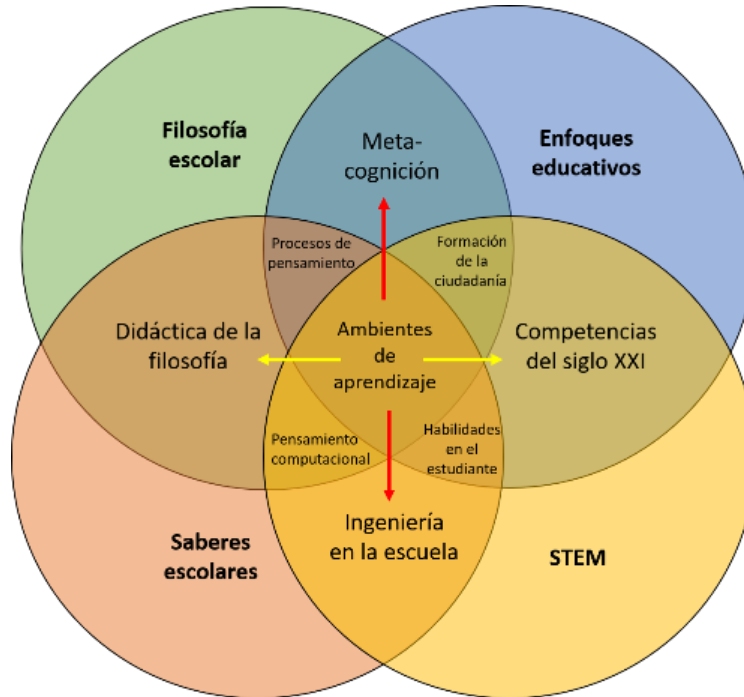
Filosofía escolar

Meta-cognición

Enfoques educativos

Procesos de pensamiento

Formación de la ciudadanía

Didáctica de la filosofía

Ambientes de aprendizaje

Competencias del siglo XXI

Pensamiento computacional

Habilidades en el estudiante

Ingeniería en la escuela

Saberes escolares

STEM